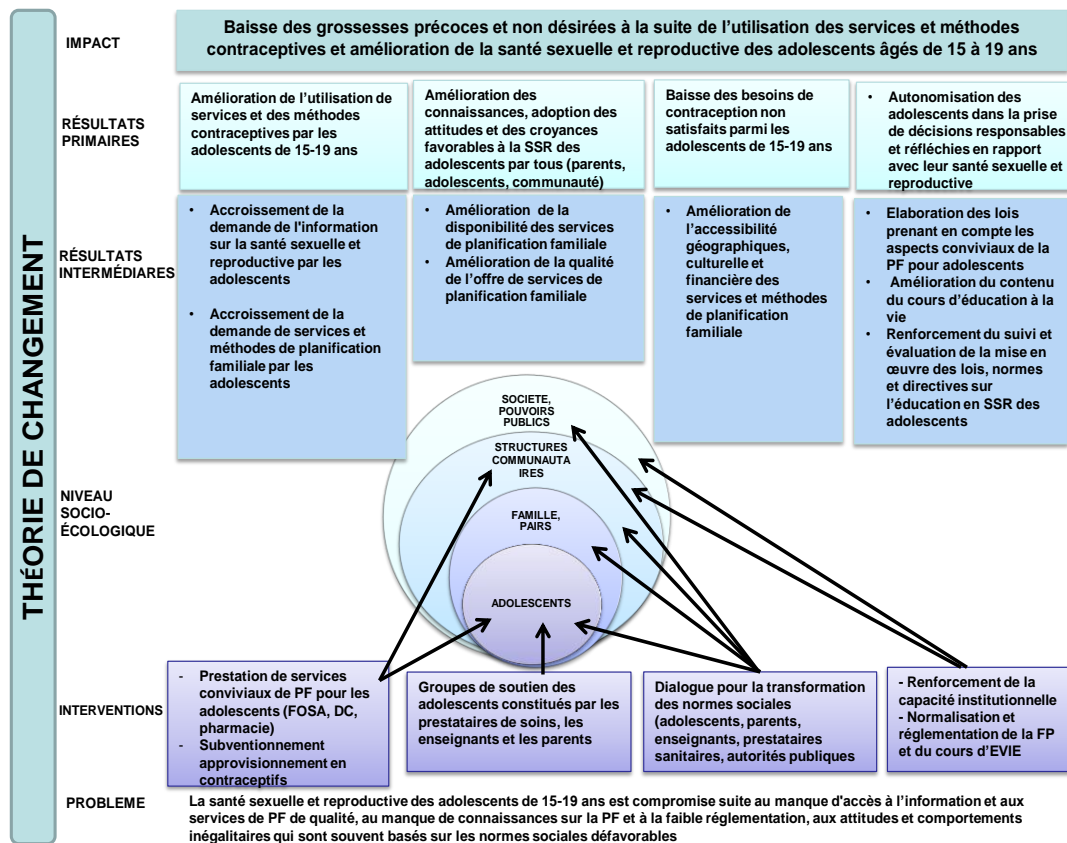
THÉORIE DE CHANGEMENT

IMPACT

Baisse des grossesses précoces et non désirées à la suite de l'utilisation des services et méthodes contraceptives et amélioration de la santé sexuelle et reproductive des adolescents âgés de 15 à 19 ans

RÉSULTATS PRIMAIRES

Amélioration de l'utilisation de services et des méthodes contraceptives par les adolescents de 15-19 ans

Amélioration des connaissances, adoption des attitudes et des croyances favorables à la SSR des adolescents par tous (parents, adolescents, communauté)

Baisse des besoins de contraception non satisfaits parmi les adolescents de 15-19 ans

• Autonomisation des adolescents dans la prise de décisions responsables et réfléchies en rapport avec leur santé sexuelle et reproductive

RÉSULTATS INTERMÉDIARES

• Accroissement de la demande de l'information sur la santé sexuelle et reproductive par les adolescents

• Accroissement de la demande de services et méthodes de planification familiale par les adolescents

• Amélioration de la disponibilité des services de planification familiale

• Amélioration de la qualité de l'offre de services de planification familiale

• Amélioration de l'accessibilité géographiques, culturelle et financière des services et méthodes de planification familiale

• Elaboration des lois prenant en compte les aspects conviviaux de la PF pour adolescents

• Amélioration du contenu du cours d'éducation à la vie

• Renforcement du suivi et évaluation de la mise en œuvre des lois, normes et directives sur l'éducation en SSR des adolescents

NIVEAU SOCIO-ÉCOLOGIQUE

SOCIETE, POUVOIRS PUBLICS

STRUCTURES COMMUNAUTAIRES

FAMILLE, PAIRS

ADOLESCENTS

INTERVENTIONS

- Prestation de services conviviaux de PF pour les adolescents (FOSA, DC, pharmacie)
- Subventionnement approvisionnement en contraceptifs

Groupes de soutien des adolescents constitués par les prestataires de soins, les enseignants et les parents

Dialogue pour la transformation des normes sociales (adolescents, parents, enseignants, prestataires sanitaires, autorités publiques

- Renforcement de la capacité institutionnelle
- Normalisation et réglementation de la FP et du cours d'EVIE

PROBLEME

La santé sexuelle et reproductive des adolescents de 15-19 ans est compromise suite au manque d'accès à l'information et aux services de PF de qualité, au manque de connaissances sur la PF et à la faible réglementation, aux attitudes et comportements inégalitaires qui sont souvent basés sur les normes sociales défavorables